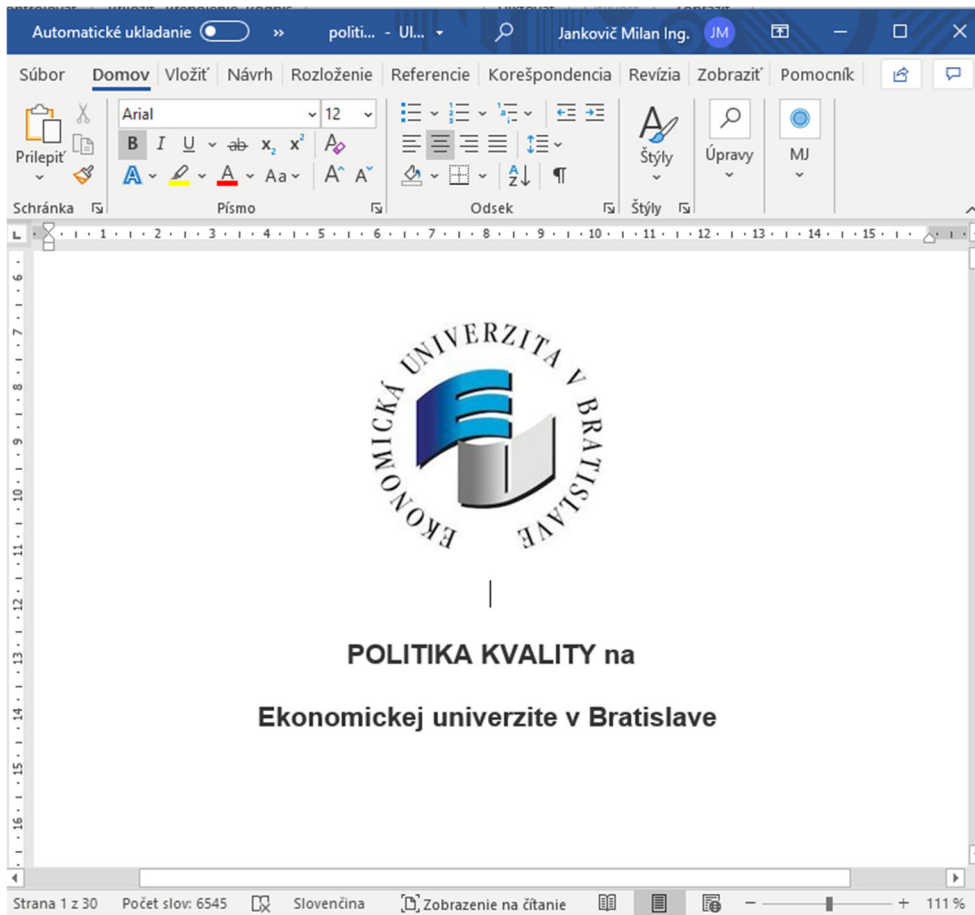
Automatické ukladanie » politi... - Ul... Jankovič Milan Ing. JM

Súbor Domov Vložiť Návrh Rozloženie Referencie Korešpondencia Revízia Zobraziť Pomocník

Prilepiť Arial 12 B I U ab $x_2$ $x^2$ A Aa A^ Aˇ Štýly Úpravy MJ

Schránka Písmo Odsek Štýly

EKONOMICKÁ UNIVERZITA V BRATISLAVE

POLITIKA KVALITY na

Ekonomickej univerzite v Bratislave

Strana 1 z 30 Počet slov: 6545 Slovenčina Zobrazenie na čítanie 111 %